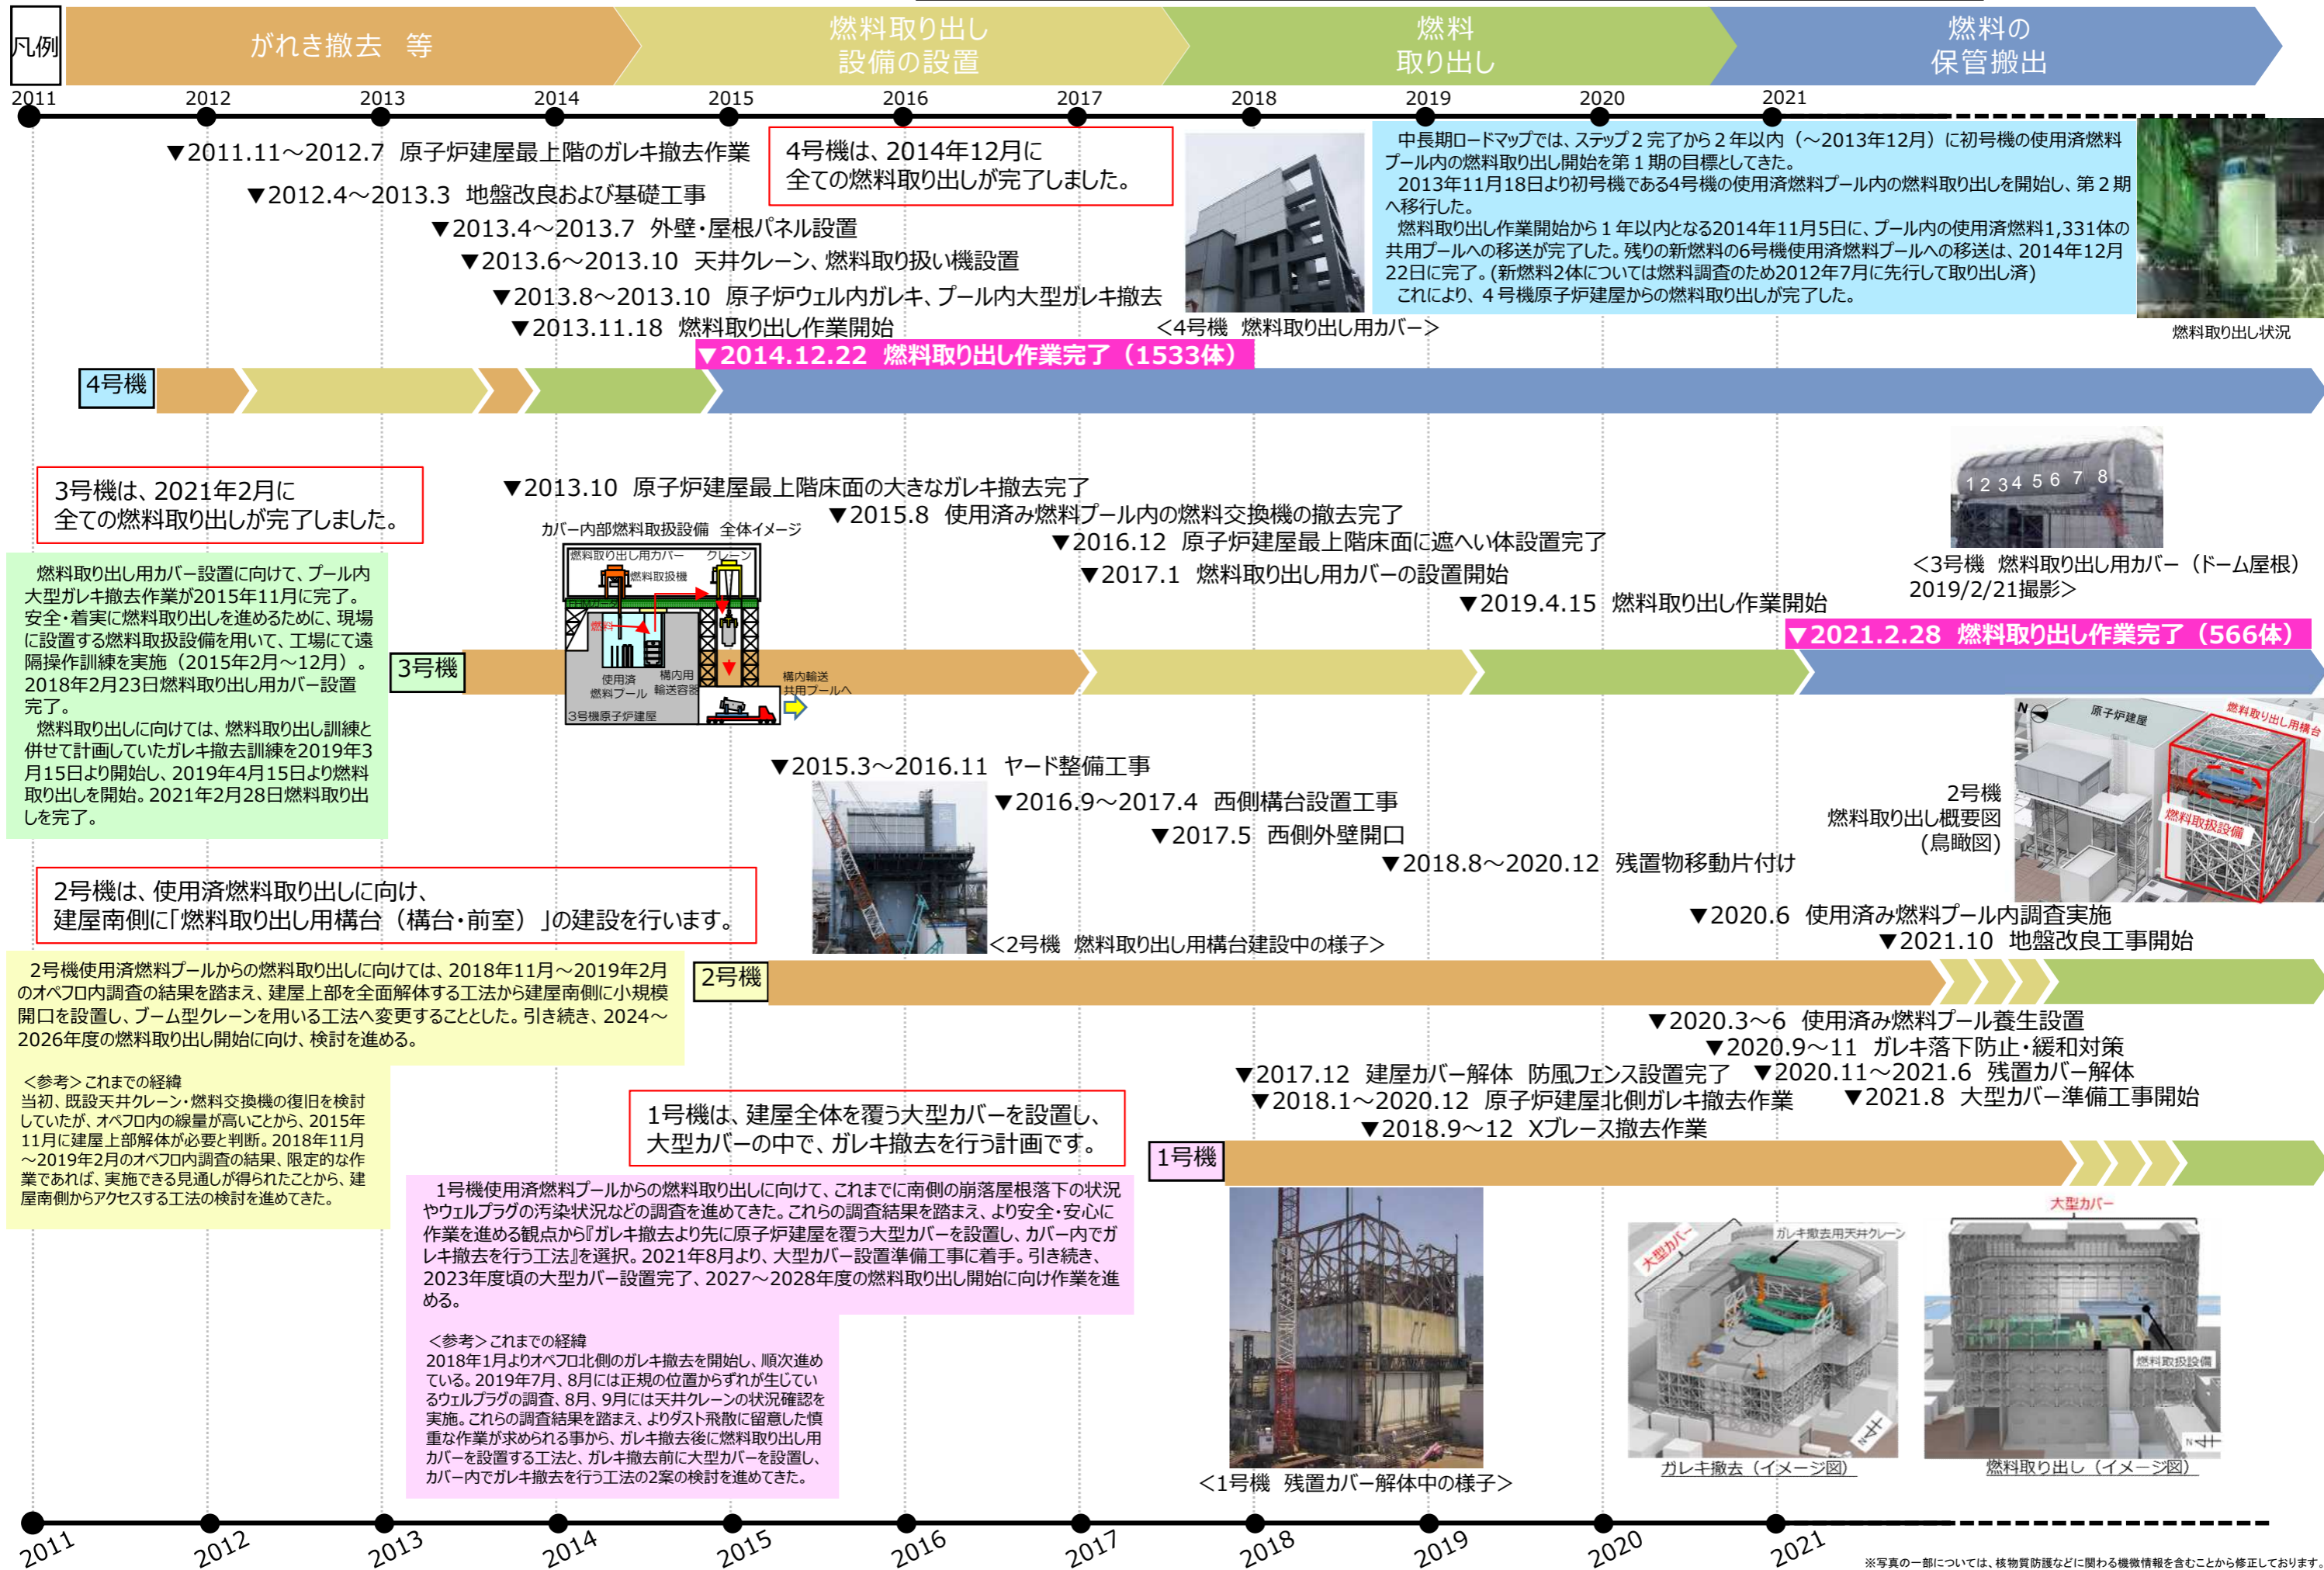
凡例

がれき撤去　等

燃料取り出し
設備の設置

燃料
取り出し

燃料の
保管搬出

2011　2012　2013　2014　2015　2016　2017　2018　2019　2020　2021

▼2011.11～2012.7　原子炉建屋最上階のガレキ撤去作業
▼2012.4～2013.3　地盤改良および基礎工事
▼2013.4～2013.7　外壁・屋根パネル設置
▼2013.6～2013.10　天井クレーン、燃料取り扱い機設置
▼2013.8～2013.10　原子炉ウェル内ガレキ、プール内大型ガレキ撤去
▼2013.11.18　燃料取り出し作業開始

4号機は、2014年12月に
全ての燃料取り出しが完了しました。

<4号機　燃料取り出し用カバー>

中長期ロードマップでは、ステップ２完了から２年以内（～2013年12月）に初号機の使用済燃料プール内の燃料取り出し開始を第１期の目標としてきた。
2013年11月18日より初号機である4号機の使用済燃料プール内の燃料取り出しを開始し、第２期へ移行した。
燃料取り出し作業開始から１年以内となる2014年11月5日に、プール内の使用済燃料1,331体の共用プールへの移送が完了した。残りの新燃料の6号機使用済燃料プールへの移送は、2014年12月22日に完了。(新燃料2体については燃料調査のため2012年7月に先行して取り出し済)
これにより、４号機原子炉建屋からの燃料取り出しが完了した。

燃料取り出し状況

▼2014.12.22　燃料取り出し作業完了（1533体）

4号機

3号機は、2021年2月に
全ての燃料取り出しが完了しました。

▼2013.10　原子炉建屋最上階床面の大きなガレキ撤去完了
▼2015.8　使用済み燃料プール内の燃料交換機の撤去完了
▼2016.12　原子炉建屋最上階床面に遮へい体設置完了
▼2017.1　燃料取り出し用カバーの設置開始
▼2019.4.15　燃料取り出し作業開始

カバー内部燃料取扱設備　全体イメージ
燃料取り出し用カバー　クレーン　燃料取扱機　燃料　使用済燃料プール　構内用輸送容器　3号機原子炉建屋　構内輸送共用プールへ

1 2 3 4 5 6 7 8
<3号機　燃料取り出し用カバー（ドーム屋根）
2019/2/21撮影>

▼2021.2.28　燃料取り出し作業完了（566体）

燃料取り出し用カバー設置に向けて、プール内大型ガレキ撤去作業が2015年11月に完了。
安全・着実に燃料取り出しを進めるために、現場に設置する燃料取扱設備を用いて、工場にて遠隔操作訓練を実施（2015年2月～12月）。2018年2月23日燃料取り出し用カバー設置完了。
燃料取り出しに向けては、燃料取り出し訓練と併せて計画していたガレキ撤去訓練を2019年3月15日より開始し、2019年4月15日より燃料取り出しを開始。2021年2月28日燃料取り出しを完了。

3号機

▼2015.3～2016.11　ヤード整備工事
▼2016.9～2017.4　西側構台設置工事
▼2017.5　西側外壁開口
▼2018.8～2020.12　残置物移動片付け

2号機
燃料取り出し概要図
（鳥瞰図）
原子炉建屋　燃料取り出し用構台　燃料取扱設備

2号機は、使用済燃料取り出しに向け、
建屋南側に「燃料取り出し用構台（構台・前室）」の建設を行います。

<2号機　燃料取り出し用構台建設中の様子>

▼2020.6　使用済み燃料プール内調査実施
▼2021.10　地盤改良工事開始

2号機使用済燃料プールからの燃料取り出しに向けては、2018年11月～2019年2月のオペフロ内調査の結果を踏まえ、建屋上部を全面解体する工法から建屋南側に小規模開口を設置し、ブーム型クレーンを用いる工法へ変更することとした。引き続き、2024～2026年度の燃料取り出し開始に向け、検討を進める。

2号機

<参考>これまでの経緯
当初、既設天井クレーン・燃料交換機の復旧を検討していたが、オペフロ内の線量が高いことから、2015年11月に建屋上部解体が必要と判断。2018年11月～2019年2月のオペフロ内調査の結果、限定的な作業であれば、実施できる見通しが得られたことから、建屋南側からアクセスする工法の検討を進めてきた。

▼2020.3～6　使用済み燃料プール養生設置
▼2020.9～11　ガレキ落下防止・緩和対策
▼2017.12　建屋カバー解体　防風フェンス設置完了
▼2020.11～2021.6　残置カバー解体
▼2018.1～2020.12　原子炉建屋北側ガレキ撤去作業
▼2021.8　大型カバー準備工事開始
▼2018.9～12　Xブレース撤去作業

1号機は、建屋全体を覆う大型カバーを設置し、
大型カバーの中で、ガレキ撤去を行う計画です。

1号機

1号機使用済燃料プールからの燃料取り出しに向けて、これまでに南側の崩落屋根落下の状況やウェルプラグの汚染状況などの調査を進めてきた。これらの調査結果を踏まえ、より安全・安心に作業を進める観点から『ガレキ撤去より先に原子炉建屋を覆う大型カバーを設置し、カバー内でガレキ撤去を行う工法』を選択。2021年8月より、大型カバー設置準備工事に着手。引き続き、2023年度頃の大型カバー設置完了、2027～2028年度の燃料取り出し開始に向け作業を進める。

<参考>これまでの経緯
2018年1月よりオペフロ北側のガレキ撤去を開始し、順次進めている。2019年7月、8月には正規の位置からずれが生じているウェルプラグの調査、8月、9月には天井クレーンの状況確認を実施。これらの調査結果を踏まえ、よりダスト飛散に留意した慎重な作業が求められる事から、ガレキ撤去後に燃料取り出し用カバーを設置する工法と、ガレキ撤去前に大型カバーを設置し、カバー内でガレキ撤去を行う工法の2案の検討を進めてきた。

<1号機　残置カバー解体中の様子>

大型カバー　ガレキ撤去用天井クレーン
ガレキ撤去（イメージ図）

大型カバー　燃料取扱設備
燃料取り出し（イメージ図）

2011　2012　2013　2014　2015　2016　2017　2018　2019　2020　2021

※写真の一部については、核物質防護などに関わる機微情報を含むことから修正しております。